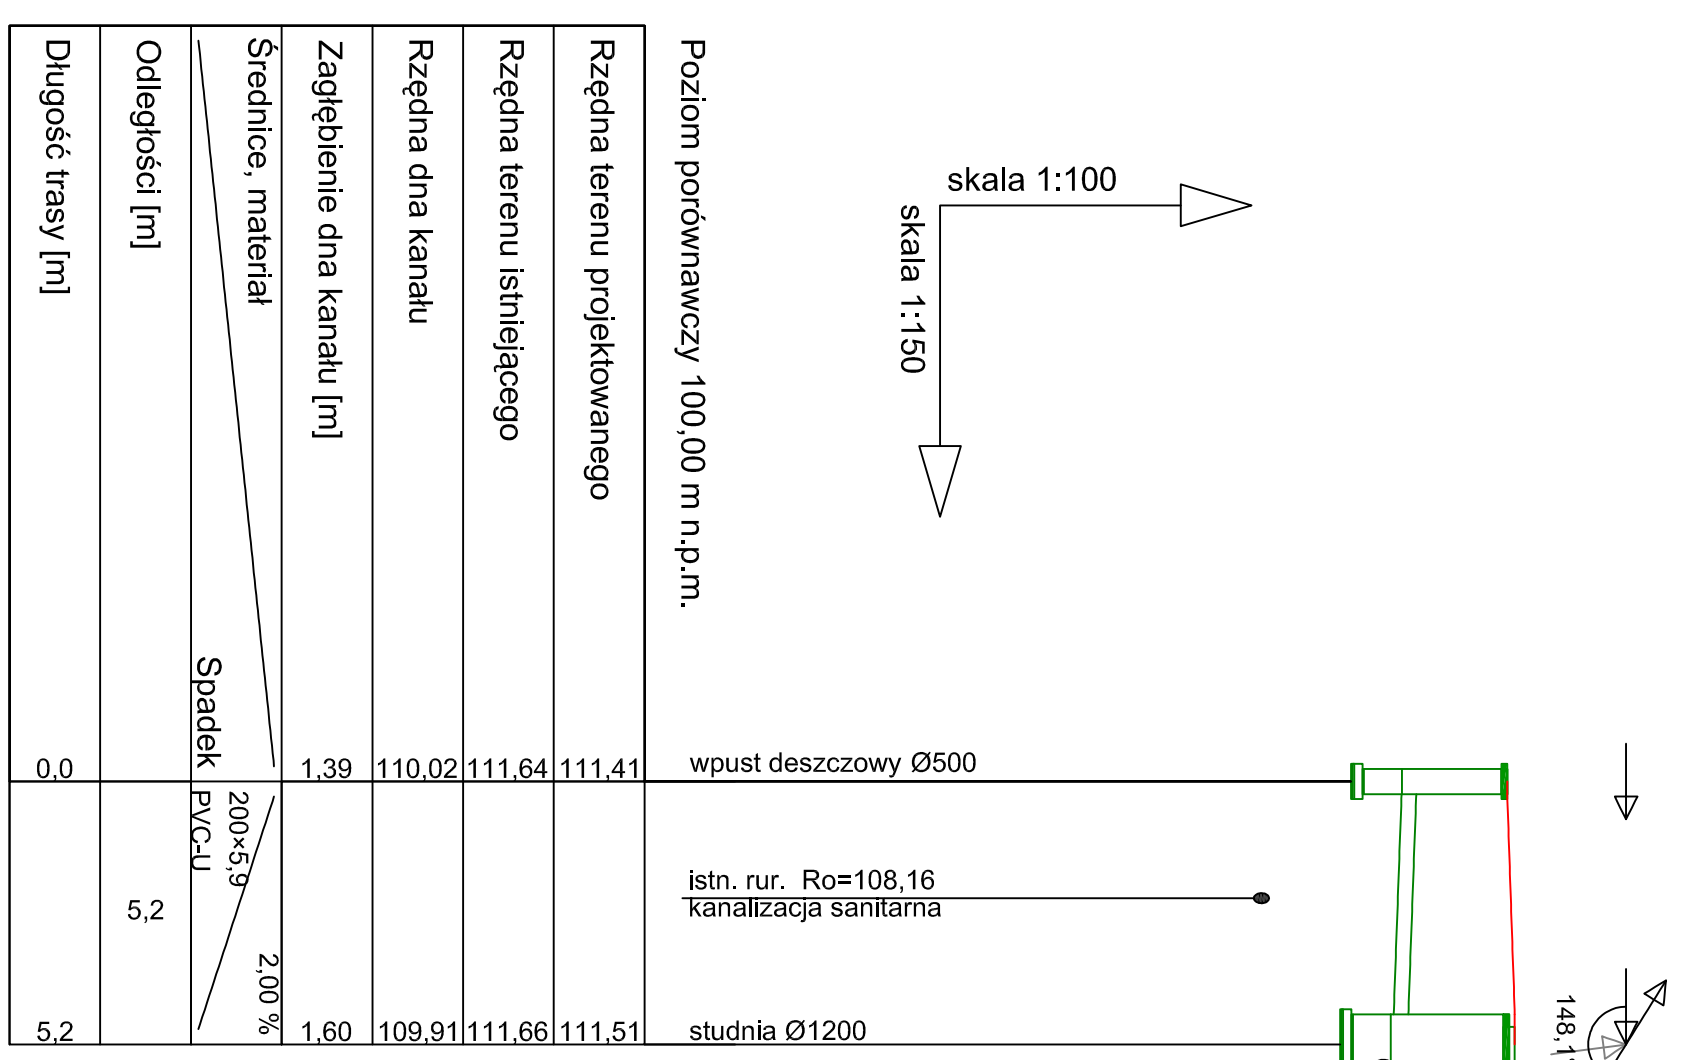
| Długość trasy [m] | Odległości [m] | Średnice, materiał / Spadek | Zagłębienie dna kanału [m] | Rzędna dna kanału | Rzędna terenu istniejącego | Rzędna terenu projektowanego |
|---|---|---|---|---|---|---|
| 0,0 | | | 1,39 | 110,02 | 111,64 | 111,41 |
| | 5,2 | 200×5,9 PVC-U 2,00 % | | | | |
| 5,2 | | | 1,60 | 109,91 | 111,66 | 111,51 |

Poziom porównawczy 100,00 m n.p.m.

skala 1:100

skala 1:150

wpust deszczowy Ø500

istn. rur. Ro=108,16
kanalizacja sanitarna

studnia Ø1200

148,1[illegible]